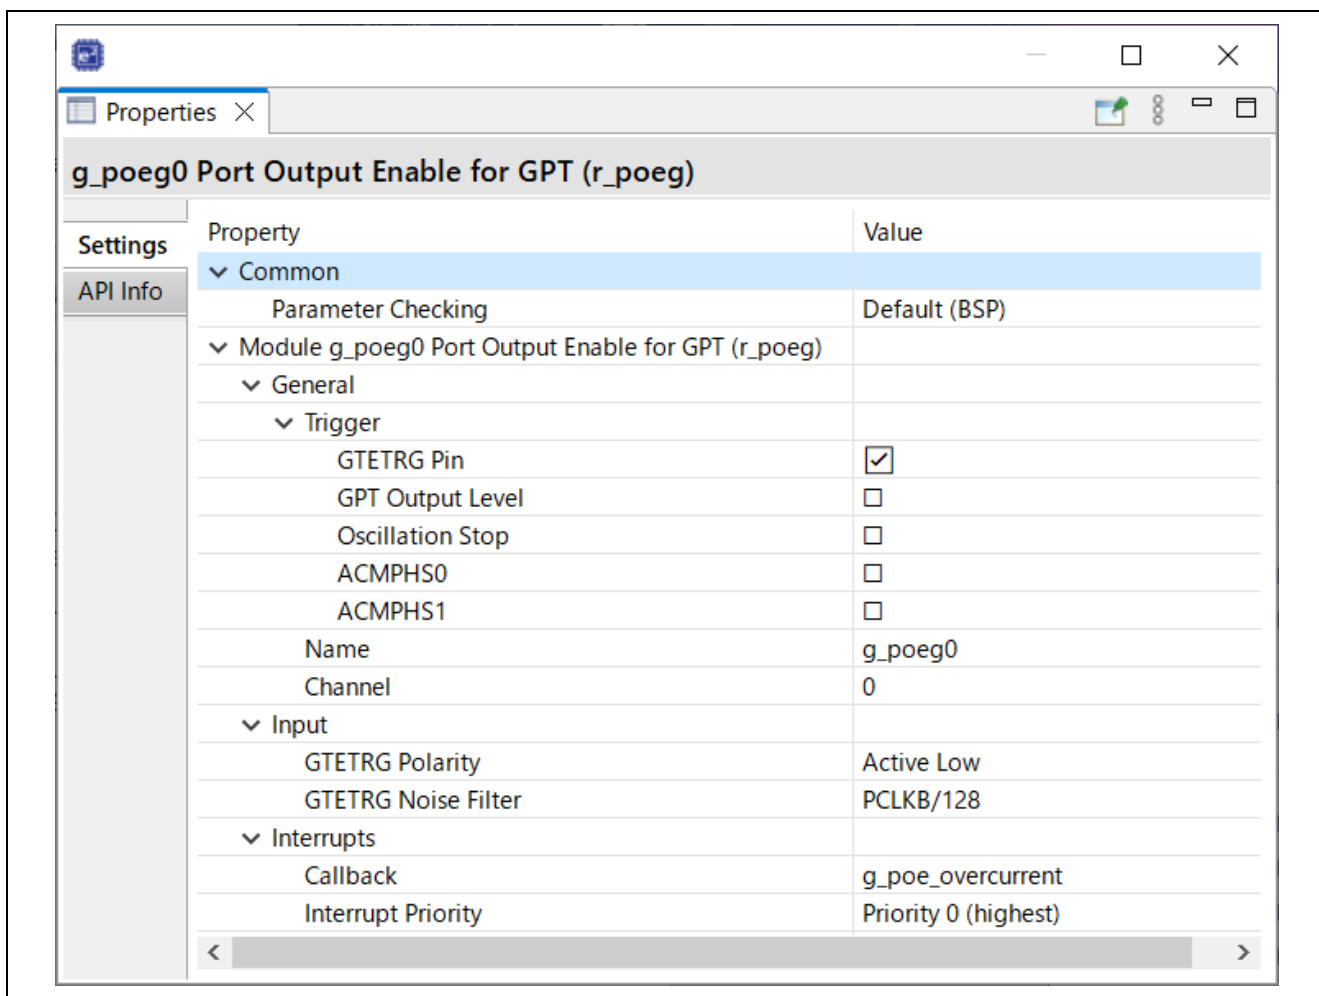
Properties

g_poeg0 Port Output Enable for GPT (r_poeg)

Settings
API Info

| Property | Value |
|---|---|
| Common | |
| Parameter Checking | Default (BSP) |
| Module g_poeg0 Port Output Enable for GPT (r_poeg) | |
| General | |
| Trigger | |
| GTETRG Pin | ☑ |
| GPT Output Level | ☐ |
| Oscillation Stop | ☐ |
| ACMPHS0 | ☐ |
| ACMPHS1 | ☐ |
| Name | g_poeg0 |
| Channel | 0 |
| Input | |
| GTETRG Polarity | Active Low |
| GTETRG Noise Filter | PCLKB/128 |
| Interrupts | |
| Callback | g_poe_overcurrent |
| Interrupt Priority | Priority 0 (highest) |